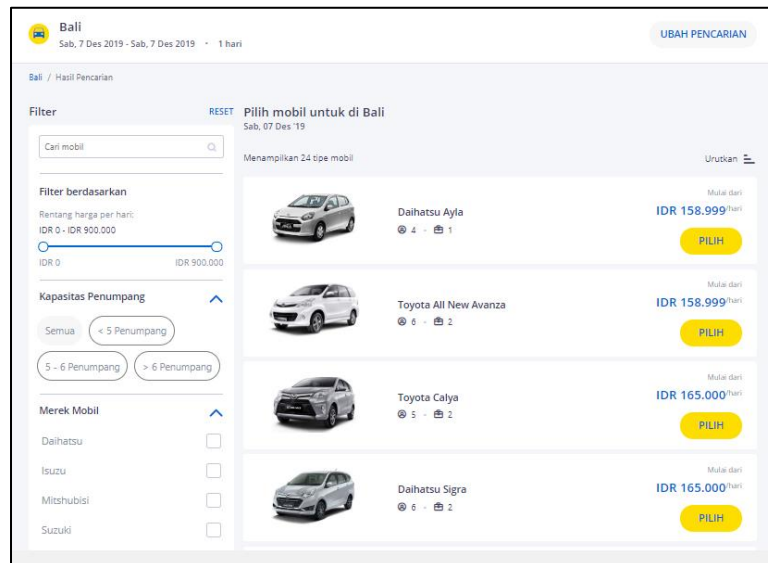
Bali
Sab, 7 Des 2019 - Sab, 7 Des 2019 · 1 hari

UBAH PENCARIAN

Bali / Hasil Pencarian

Filter

RESET

Cari mobil

Filter berdasarkan

Rentang harga per hari:
IDR 0 - IDR 900.000

IDR 0

IDR 900.000

Kapasitas Penumpang

Semua

< 5 Penumpang

5 - 6 Penumpang

> 6 Penumpang

Merek Mobil

Daihatsu

Isuzu

Mitshubisi

Suzuki

Pilih mobil untuk di Bali
Sab, 07 Des '19

Menampilkan 24 tipe mobil

Urutkan

Daihatsu Ayla
4 · 1
Mulai dari
IDR 158.999/hari
PILIH

Toyota All New Avanza
6 · 2
Mulai dari
IDR 158.999/hari
PILIH

Toyota Calya
5 · 2
Mulai dari
IDR 165.000/hari
PILIH

Daihatsu Sigra
6 · 2
Mulai dari
IDR 165.000/hari
PILIH